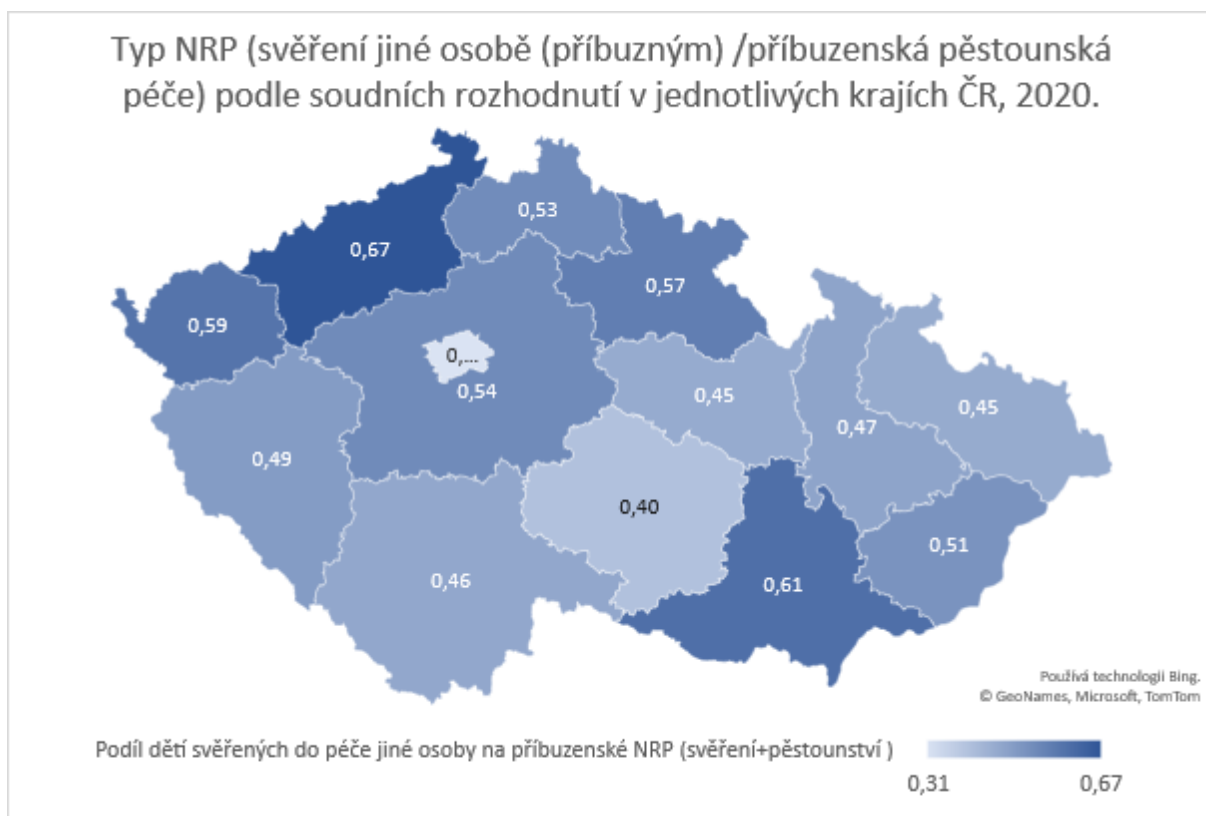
Typ NRP (svěření jiné osobě (příbuzným) /příbuzenská pěstounská péče) podle soudních rozhodnutí v jednotlivých krajích ČR, 2020.

0,67
0,53
0,57
0,59
0,...
0,54
0,45
0,47
0,45
0,49
0,40
0,46
0,61
0,51

Používá technologii Bing.
© GeoNames, Microsoft, TomTom

Podíl dětí svěřených do péče jiné osoby na příbuzenské NRP (svěření+pěstounství )

0,31
0,67